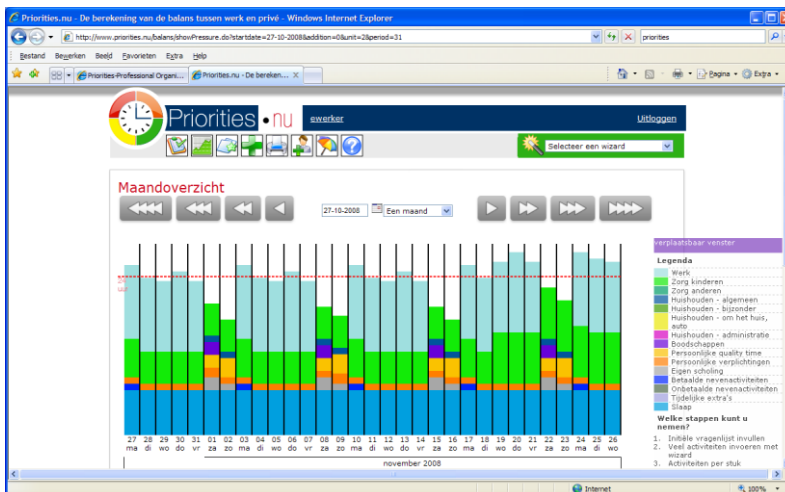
Priorities.nu - De berekening van de balans tussen werk en privé - Windows Internet Explorer

http://www.priorities.nu/balans/showPressure.do?startdate=27-10-2008&addition=0&unit=2&period=31

priorities

Bestand Bewerken Beeld Favorieten Extra Help

Priorities-Professional Organi...

Priorities.nu - De bereken...

Pagina

Extra

Priorities.nu

ewerker

Uitloggen

Selecteer een wizard

Maandoverzicht

27-10-2008

Een maand

verplaatsbaar venster

Legenda

Werk
Zorg kinderen
Zorg anderen
Huishouden - algemeen
Huishouden - bijzonder
Huishouden - om het huis, auto
Huishouden - administratie
Boodschappen
Persoonlijke quality time
Persoonlijke verplichtingen
Eigen scholing
Betaalde nevenactiviteiten
Onbetaalde nevenactiviteiten
Tijdelijke extra's
Slaap

Welke stappen kunt u nemen?

1. Initiële vragenlijst invullen
2. Veel activiteiten invoeren met wizard
3. Activiteiten per stuk

| 27 | 28 | 29 | 30 | 31 | 01 | 02 | 03 | 04 | 05 | 06 | 07 | 08 | 09 | 10 | 11 | 12 | 13 | 14 | 15 | 16 | 17 | 18 | 19 | 20 | 21 | 22 | 23 | 24 | 25 | 26 |
|---|---|---|---|---|---|---|---|---|---|---|---|---|---|---|---|---|---|---|---|---|---|---|---|---|---|---|---|---|---|---|
| ma | di | wo | do | vr | za | zo | ma | di | wo | do | vr | za | zo | ma | di | wo | do | vr | za | zo | ma | di | wo | do | vr | za | zo | ma | di | wo |

november 2008

Internet

100%